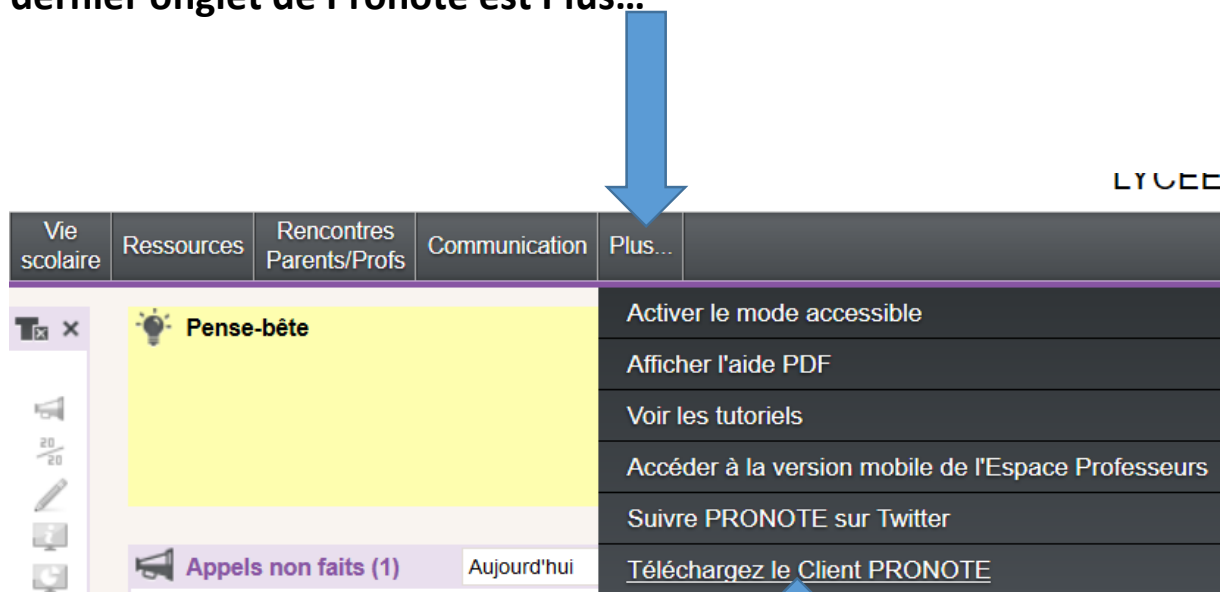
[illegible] onglet de Pronote est Plus…

LYCEE

Vie scolaire | Ressources | Rencontres Parents/Profs | Communication | Plus...

Pense-bête

Activer le mode accessible
Afficher l'aide PDF
Voir les tutoriels
Accéder à la version mobile de l'Espace Professeurs
Suivre PRONOTE sur Twitter
Téléchargez le Client PRONOTE

$\frac{20}{20}$

Appels non faits (1)
Aujourd'hui